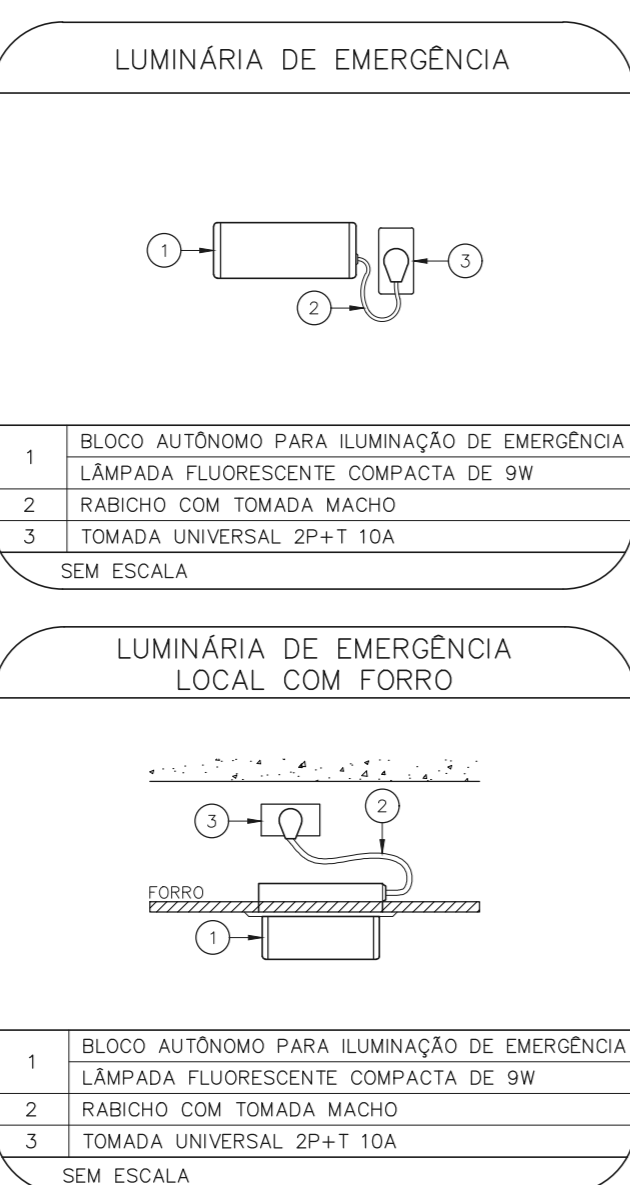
LUMINÁRIA DE EMERGÊNCIA

1
2
3

| | |
|---|---|
| 1 | BLOCO AUTÔNOMO PARA ILUMINAÇÃO DE EMERGÊNCIA |
| | LÂMPADA FLUORESCENTE COMPACTA DE 9W |
| 2 | RABICHO COM TOMADA MACHO |
| 3 | TOMADA UNIVERSAL 2P+T 10A |

SEM ESCALA

LUMINÁRIA DE EMERGÊNCIA
LOCAL COM FORRO

3
2
FORRO
1

| | |
|---|---|
| 1 | BLOCO AUTÔNOMO PARA ILUMINAÇÃO DE EMERGÊNCIA |
| | LÂMPADA FLUORESCENTE COMPACTA DE 9W |
| 2 | RABICHO COM TOMADA MACHO |
| 3 | TOMADA UNIVERSAL 2P+T 10A |

SEM ESCALA